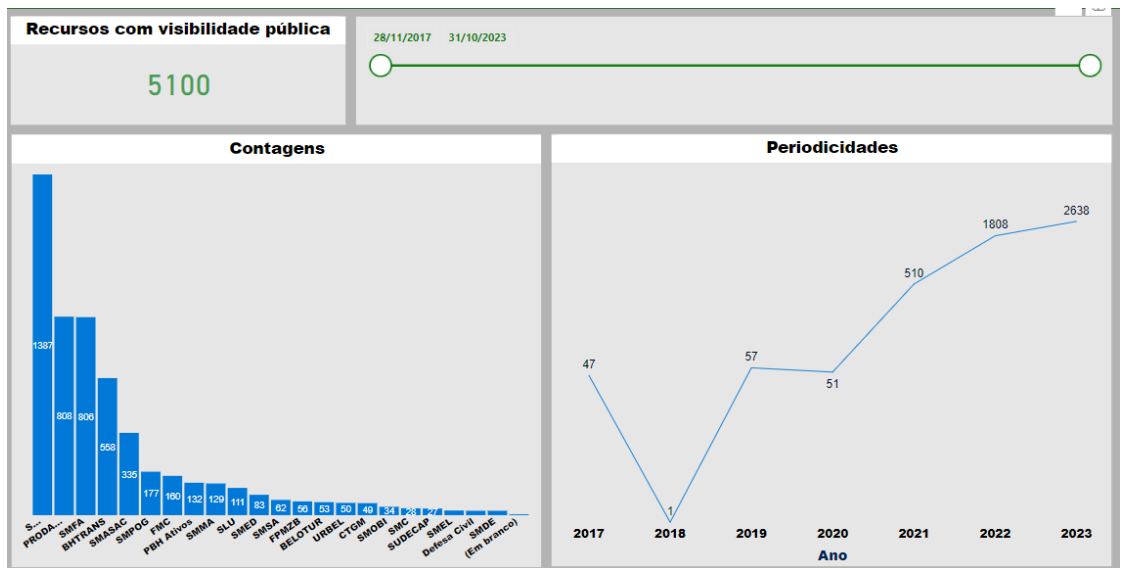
Recursos com visibilidade pública

5100

28/11/2017 31/10/2023

Contagens

1387
808
806
558
335
177
160
132
129
111
83
62
56
53
50
49
34
28
27

S...
PRODA...
SMFA
BHTRANS
SMASAC
SMPOG
FMC
PBH Ativos
SMMA
SLU
SMED
SMSA
FPMZB
BELOTUR
URBEL
CTGM
SMOBI
SMC
SUDECAP
SMEL
Defesa Civil
SMDE
(Em branco)

Periodicidades

47
1
57
51
510
1808
2638

2017
2018
2019
2020
2021
2022
2023
Ano